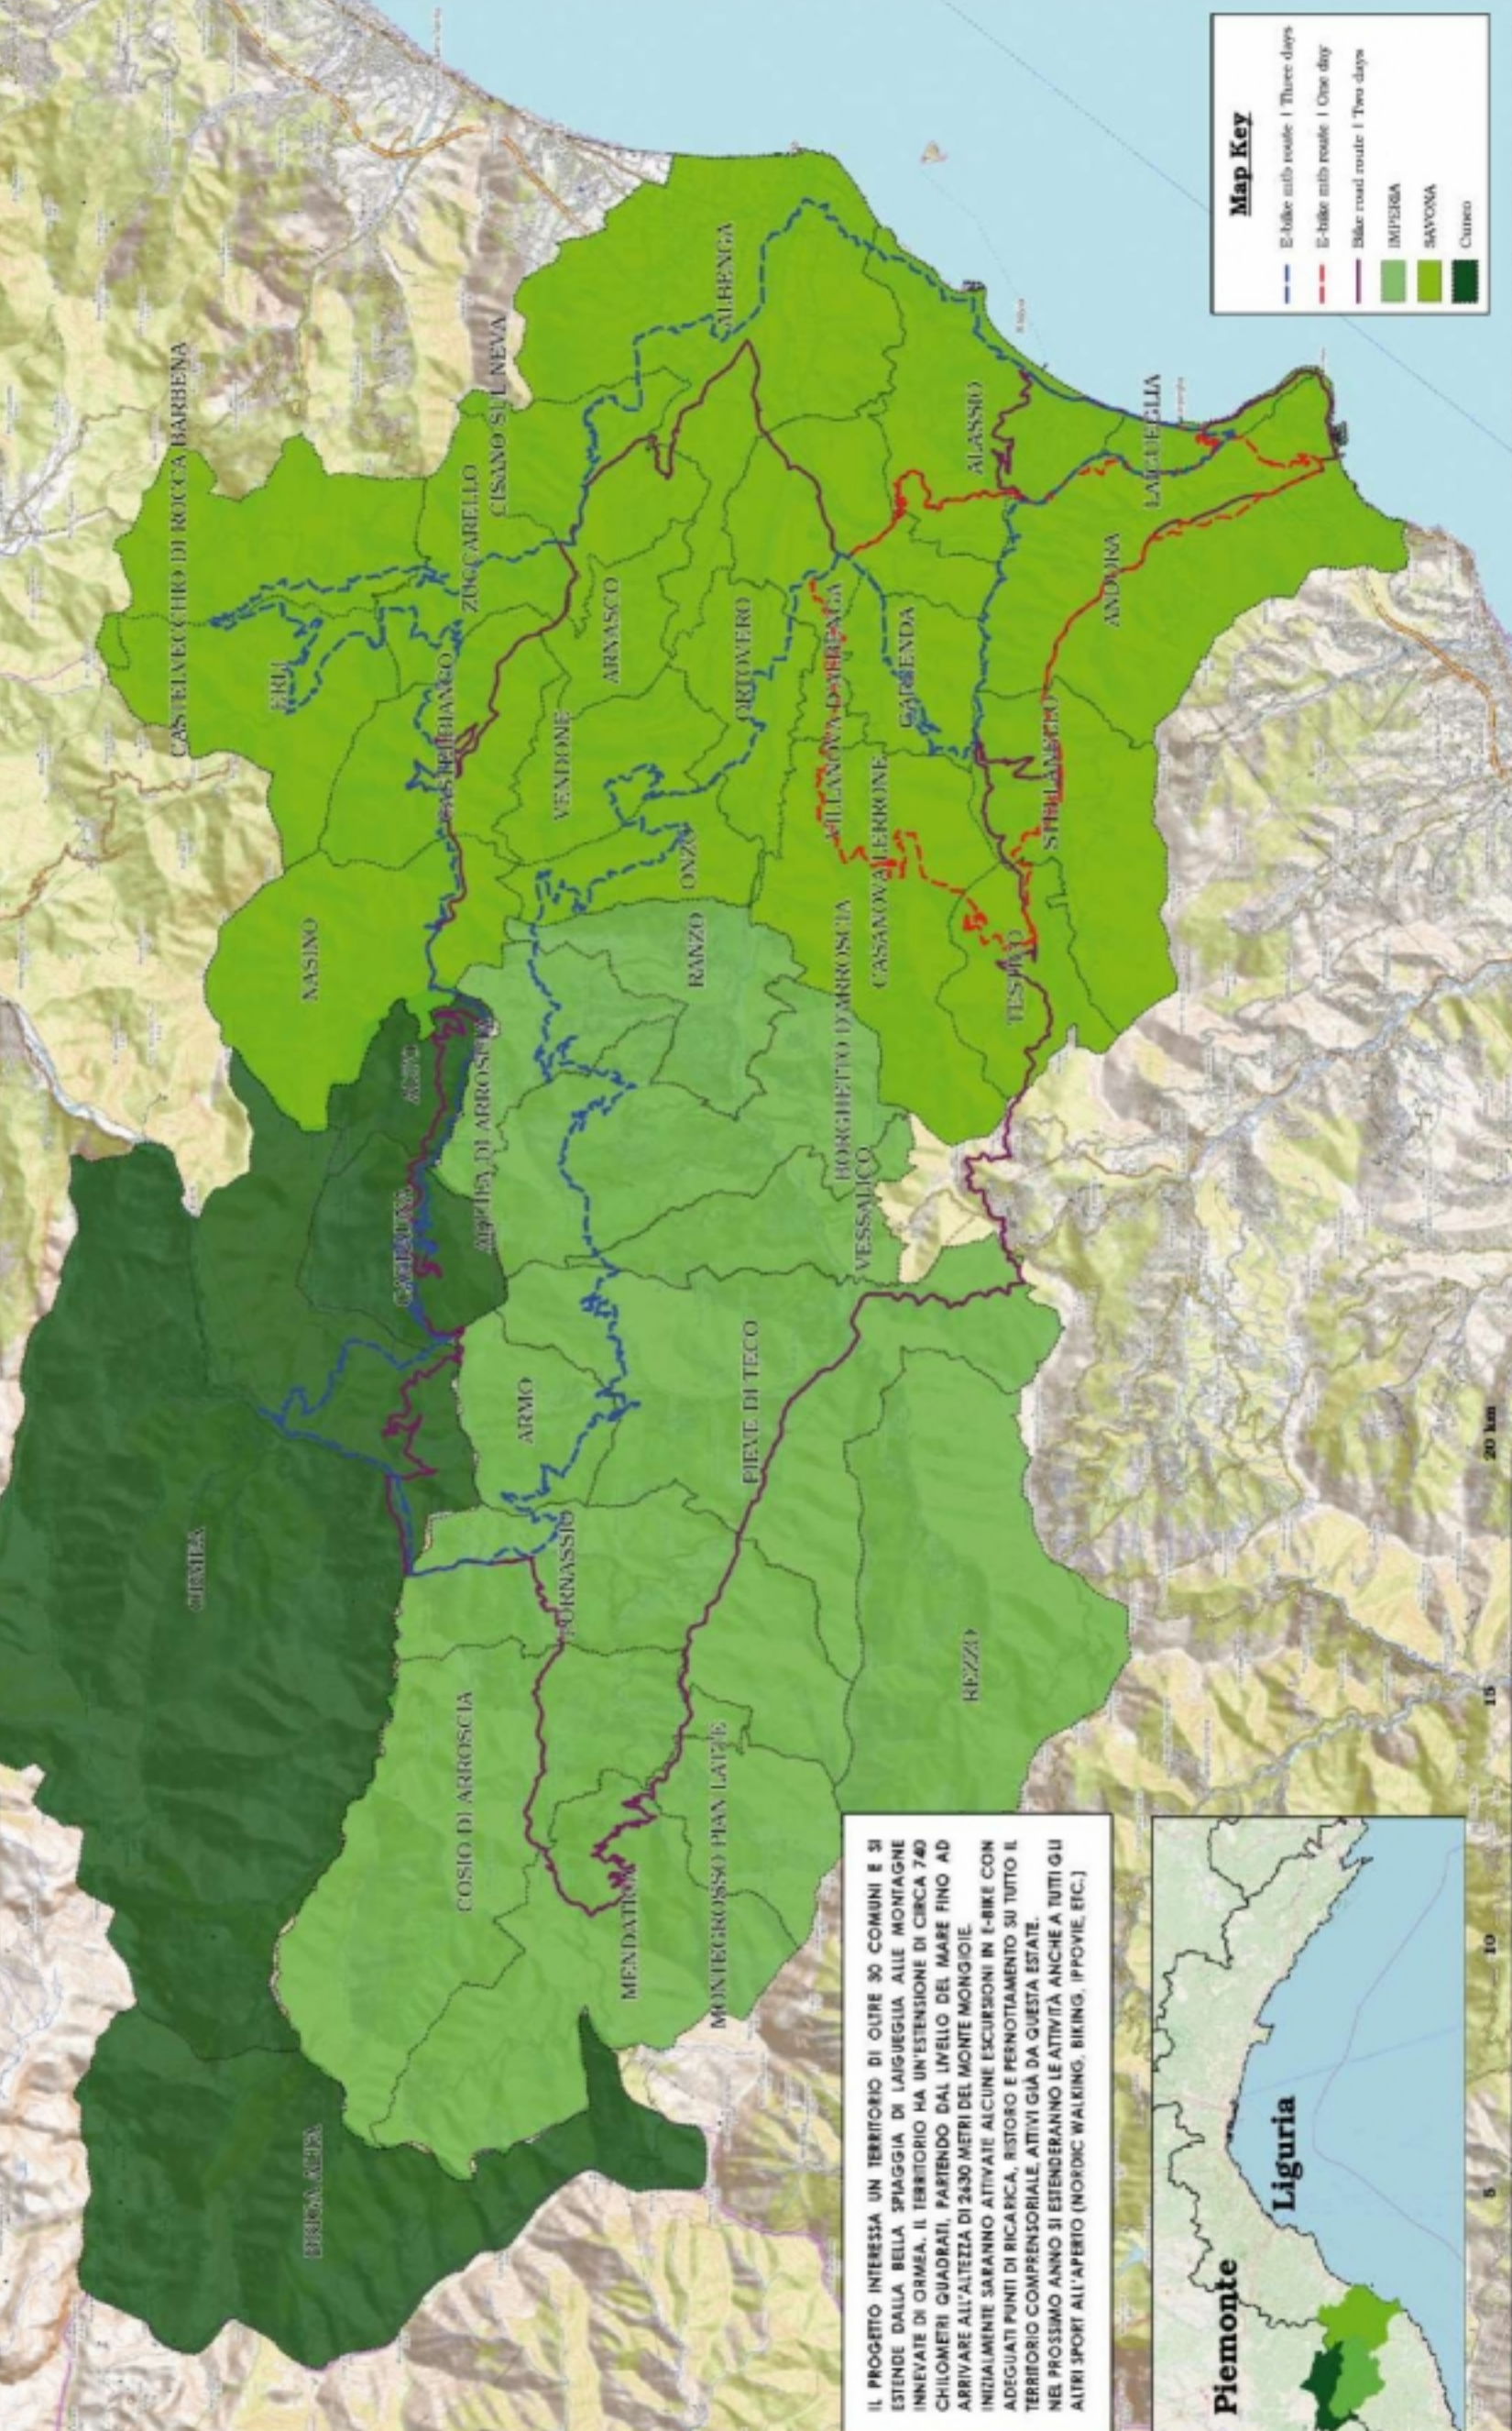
Map Key

E-bike mtb route | Three days
E-bike mtb route | One day
Bike road route | Two days
IMPERIA
SAVONA
Cuneo

ALBENGA
CISANO SUL NEVA
CASTELVECCHIO DI ROCCA BARBENA
ZUCCARELLO
ERLI
CASTELBIANCO
NASINO
VENDONE
ARNASCO
ORTOVERO
ONZO
RANZO
VILLANOVA D'ALBENGA
GARLENDA
CASANOVA LERRONE
BORGHETTO D'ARROSCIA
VESSALICO
ALASSIO
LAIGUEGLIA
ANDORA
STELLANELLO
TESTICO
AQUILA DI ARROSCIA
ALTO
CAPRAUNA
ARMO
PIEVE DI TECO
ORMEA
PORNASSIO
REZZO
COSIO DI ARROSCIA
MENDATICA
MONTEGROSSO PIAN LATTE
BRIGA ALTA

5 10 15 20 km

IL PROGETTO INTERESSA UN TERRITORIO DI OLTRE 30 COMUNI E SI ESTENDE DALLA BELLA SPIAGGIA DI LAIGUEGLIA ALLE MONTAGNE INNEVATE DI ORMEA. IL TERRITORIO HA UN'ESTENSIONE DI CIRCA 740 CHILOMETRI QUADRATI, PARTENDO DAL LIVELLO DEL MARE FINO AD ARRIVARE ALL'ALTEZZA DI 2630 METRI DEL MONTE MONGIOIE.
INIZIALMENTE SARANNO ATTIVATE ALCUNE ESCURSIONI IN E-BIKE CON ADEGUATI PUNTI DI RICARICA, RISTORO E PERNOTTAMENTO SU TUTTO IL TERRITORIO COMPRENSORIALE, ATTIVI GIÀ DA QUESTA ESTATE.
NEL PROSSIMO ANNO SI ESTENDERANNO LE ATTIVITÀ ANCHE A TUTTI GLI ALTRI SPORT ALL'APERTO (NORDIC WALKING, BIKING, IPPOVIE, ETC.)

Piemonte
Liguria